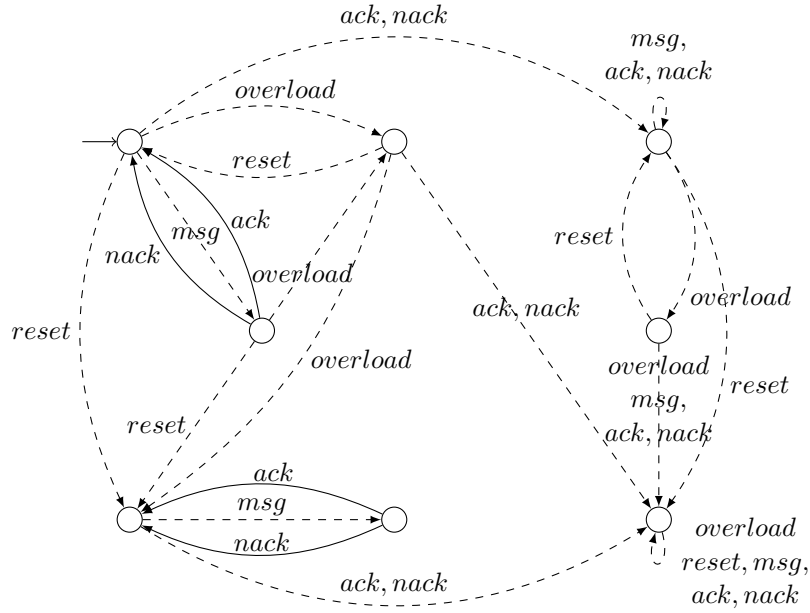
$ack, nack$

$msg,$
$ack, nack$

$overload$

$reset$

$msg$

$ack$

$nack$

$overload$

$reset$

$reset$

$overload$

$ack, nack$

$overload$

$overload$

$msg,$
$ack, nack$

$reset$

$reset$

$ack$

$msg$

$nack$

$ack, nack$

$overload$
$reset, msg,$
$ack, nack$